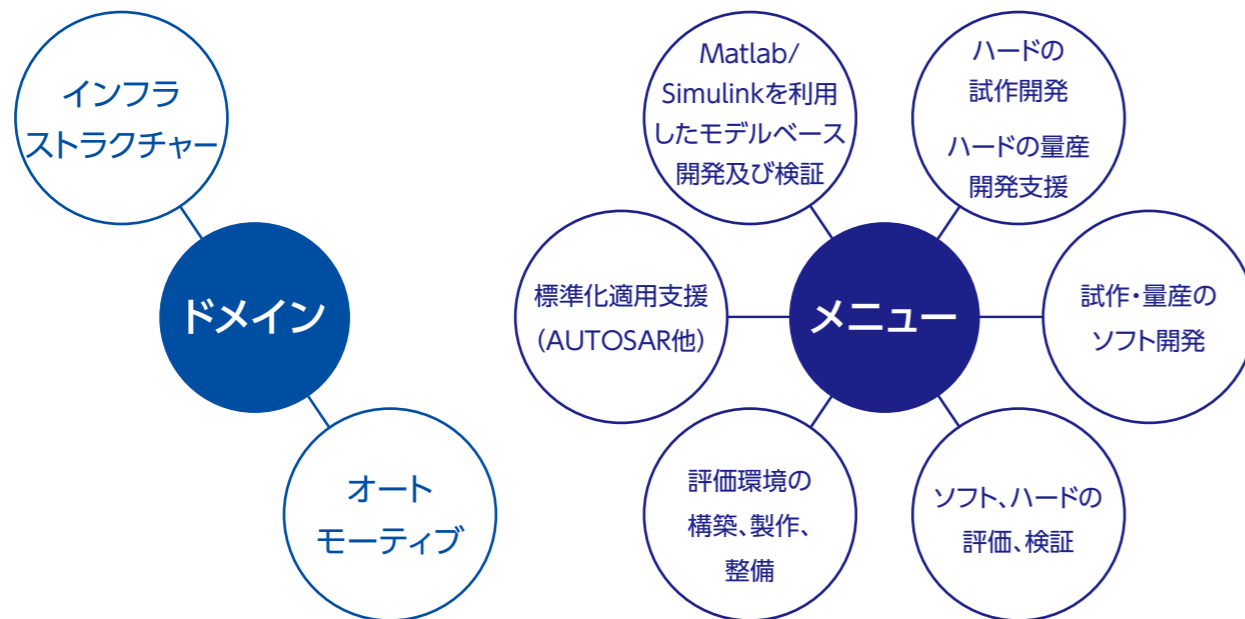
インフラ
ストラクチャー

ドメイン

オート
モーティブ

Matlab/
Simulinkを利用
したモデルベース
開発及び検証

ハードの
試作開発

ハードの量産
開発支援

標準化適用支援
(AUTOSAR他)

メニュー

試作・量産の
ソフト開発

評価環境の
構築、製作、
整備

ソフト、ハードの
評価、検証